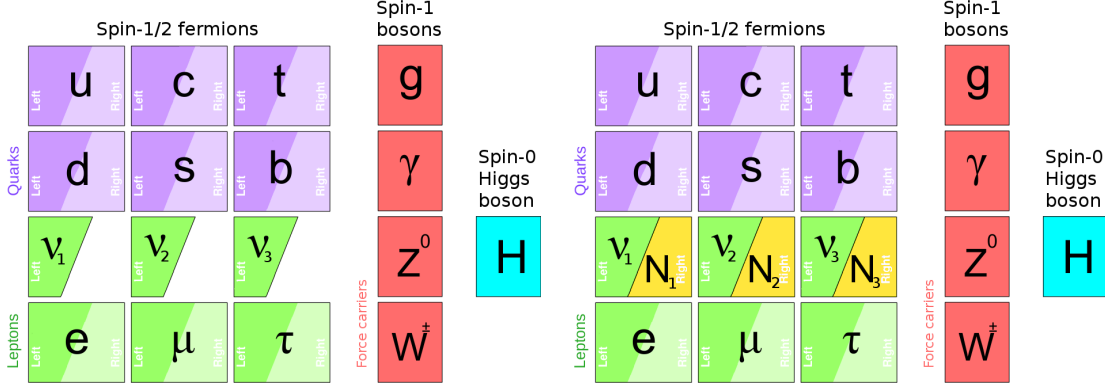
Spin-1/2 fermions

Spin-1 bosons

Quarks

u Left Right
c Left Right
t Left Right

d Left Right
s Left Right
b Left Right

$\nu_1$ Left
$\nu_2$ Left
$\nu_3$ Left

Leptons

e Left Right
$\mu$ Left Right
$\tau$ Left Right

g
$\gamma$
$Z^0$
$W^\pm$

Force carriers

Spin-0 Higgs boson

H

Spin-1/2 fermions

Spin-1 bosons

Quarks

u Left Right
c Left Right
t Left Right

d Left Right
s Left Right
b Left Right

$\nu_1$ Left $N_1$ Right
$\nu_2$ Left $N_2$ Right
$\nu_3$ Left $N_3$ Right

Leptons

e Left Right
$\mu$ Left Right
$\tau$ Left Right

g
$\gamma$
$Z^0$
$W^\pm$

Force carriers

Spin-0 Higgs boson

H